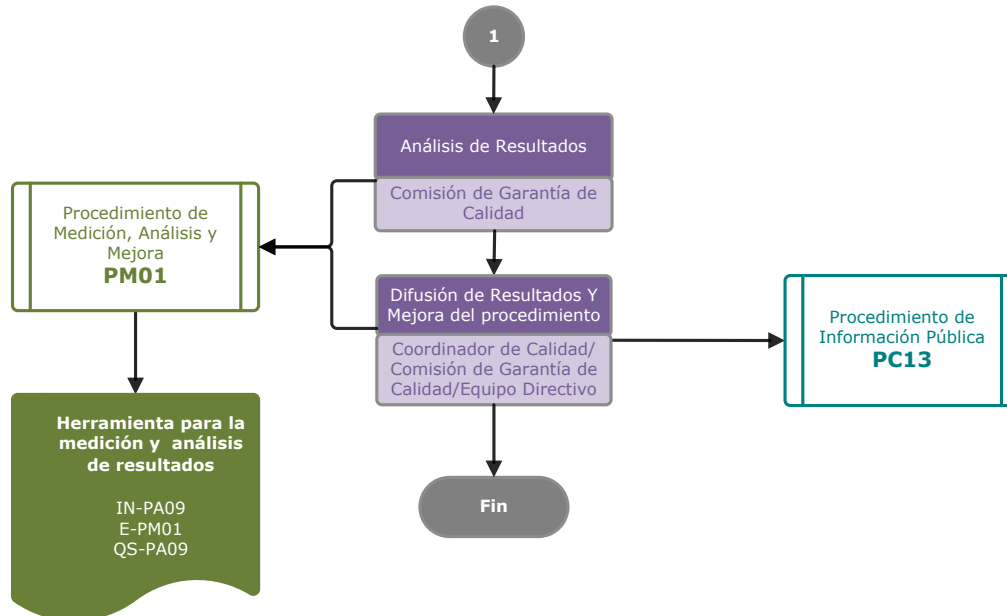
1

Análisis de Resultados

Comisión de Garantía de Calidad

Procedimiento de Medición, Análisis y Mejora
PM01

Difusión de Resultados Y Mejora del procedimiento

Coordinador de Calidad/ Comisión de Garantía de Calidad/Equipo Directivo

Procedimiento de Información Pública
PC13

Herramienta para la medición y análisis de resultados

IN-PA09
E-PM01
QS-PA09

Fin